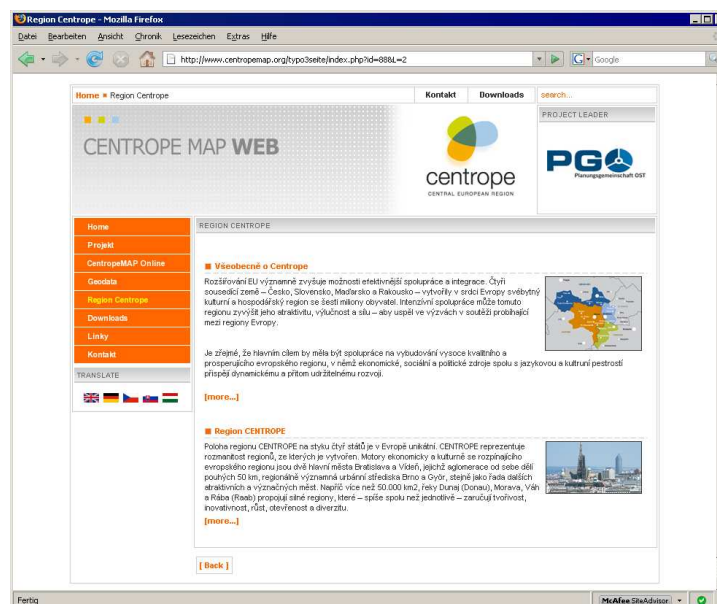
Region Centrope - Mozilla Firefox

Datei Bearbeiten Ansicht Chronik Lesezeichen Extras Hilfe

http://www.centropemap.org/typo3seite/index.php?id=88&L=2

Google

Home ■ Region Centrope

Kontakt

Downloads

search...

CENTROPE MAP WEB

centrope

CENTRAL EUROPEAN REGION

PROJECT LEADER

PGO

Planungsgemeinschaft OST

Home

Projekt

CentropeMAP Online

Geodata

Region Centrope

Downloads

Linky

Kontakt

TRANSLATE

REGION CENTROPE

■ Všeobecně o Centrope

Rozšiřování EU významně zvyšuje možnosti efektivnější spolupráce a integrace. Čtyři sousedící země – Česko, Slovensko, Maďarsko a Rakousko – vytvořily v srdci Evropy svébytný kulturní a hospodářský region se šesti miliony obyvatel. Intenzivní spolupráce může tomuto regionu zvyýšit jeho atraktivitu, výlučnost a sílu – aby uspěl ve výzvách v soutěži probíhající mezi regiony Evropy.

Je zřejmé, že hlavním cílem by měla být spolupráce na vybudování vysoce kvalitního a prosperujícího evropského regionu, v němž ekonomické, sociální a politické zdroje spolu s jazykovou a kulturní pestrostí přispějí dynamickému a přitom udržitelnému rozvoji.

[more...]

■ Region CENTROPE

Poloha regionu CENTROPE na styku čtyř států je v Evropě unikátní. CENTROPE reprezentuje rozmanitost regionů, ze kterých je vytvořen. Motory ekonomicky a kulturně se rozpínajícího evropského regionu jsou dvě hlavní města Bratislava a Vídeň, jejichž aglomerace od sebe dělí pouhých 50 km, regionálně významná urbánní střediska Brno a Győr, stejně jako řada dalších atraktivních a význačných měst. Napříč více než 50.000 km2, řeky Dunaj (Donau), Morava, Váh a Rába (Raab) propojují silné regiony, které – spíše spolu než jednotlivě – zaručují tvořivost, inovativnost, růst, otevřenost a diverzitu.

[more...]

[ Back ]

Fertig

McAfee SiteAdvisor